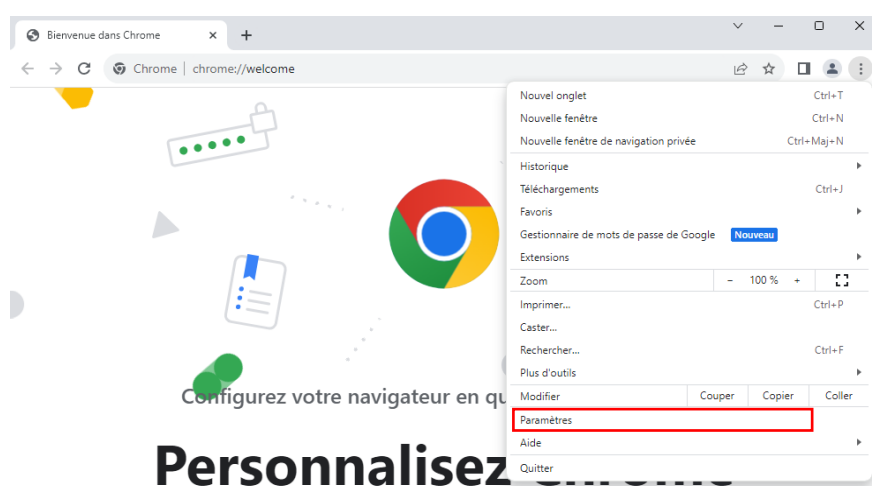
Bienvenue dans Chrome ×
+

Chrome | chrome://welcome

Nouvel onglet Ctrl+T
Nouvelle fenêtre Ctrl+N
Nouvelle fenêtre de navigation privée Ctrl+Maj+N
Historique
Téléchargements Ctrl+J
Favoris
Gestionnaire de mots de passe de Google Nouveau
Extensions
Zoom − 100 % +
Imprimer... Ctrl+P
Caster...
Rechercher... Ctrl+F
Plus d'outils
Modifier Couper Copier Coller
Paramètres
Aide
Quitter

Configurez votre navigateur en qu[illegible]

Personnalisez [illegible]